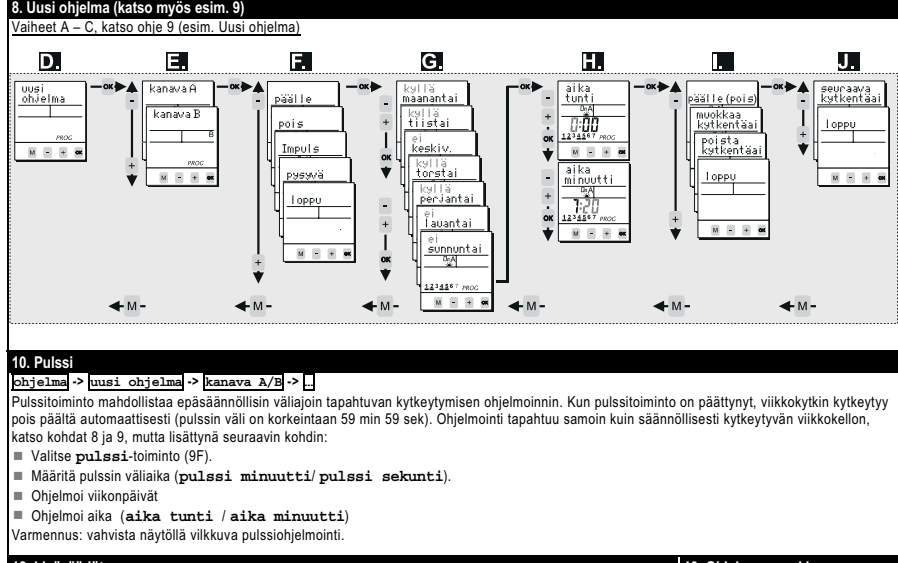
8. Uusi ohjelma (katso myös esim. 9)
Vaiheet A – C, katso ohje 9 (esim. Uusi ohjelma)

D.
uusi ohjelma
PROG
M - + OK

OK

E.
kanava A
kanava B
B
PROG
M - + OK

OK

F.
päälle
pois
Impuls
pysyvä
loppu
M - + OK

OK

G.
kyllä maanantai
kyllä tiistai
ei keskiv.
kyllä torstai
kyllä perjantai
ei lauantai
ei sunnuntai
12345 6 7 PROG
M - + OK

OK

H.
aika tunti
0:00
1234567 PROG
M - + OK
aika minuutti
7:30
1234567 PROG
M - + OK

OK

I.
päälle (pois)
muokkaa kytkentäi
poista kytkentäi
loppu
M - + OK

OK

J.
seuraava kytkentäi
loppu
M - + OK

M
M
M
M
M
M

10. Pulssi
ohjelma -> uusi ohjelma -> kanava A/B -> ...
Pulssitoiminto mahdollistaa epäsäännöllisin väliajoin tapahtuvan kytkeytymisen ohjelmoinnin. Kun pulssitoiminto on päättynyt, viikkokytkin kytkeytyy pois päältä automaattisesti (pulssin väli on korkeintaan 59 min 59 sek). Ohjelmointi tapahtuu samoin kuin säännöllisesti kytkeytyvän viikkokellon, katso kohdat 8 ja 9, mutta lisättynä seuraavin kohdin:
■ Valitse pulssi-toiminto (9F).
■ Määritä pulssin väliaika (pulssi minuutti/ pulssi sekunti).
■ Ohjelmoi viikonpäivät
■ Ohjelmoi aika (aika tunti / aika minuutti)
Varmennus: vahvista näytöllä vilkkuva pulssiohjelmointi.
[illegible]